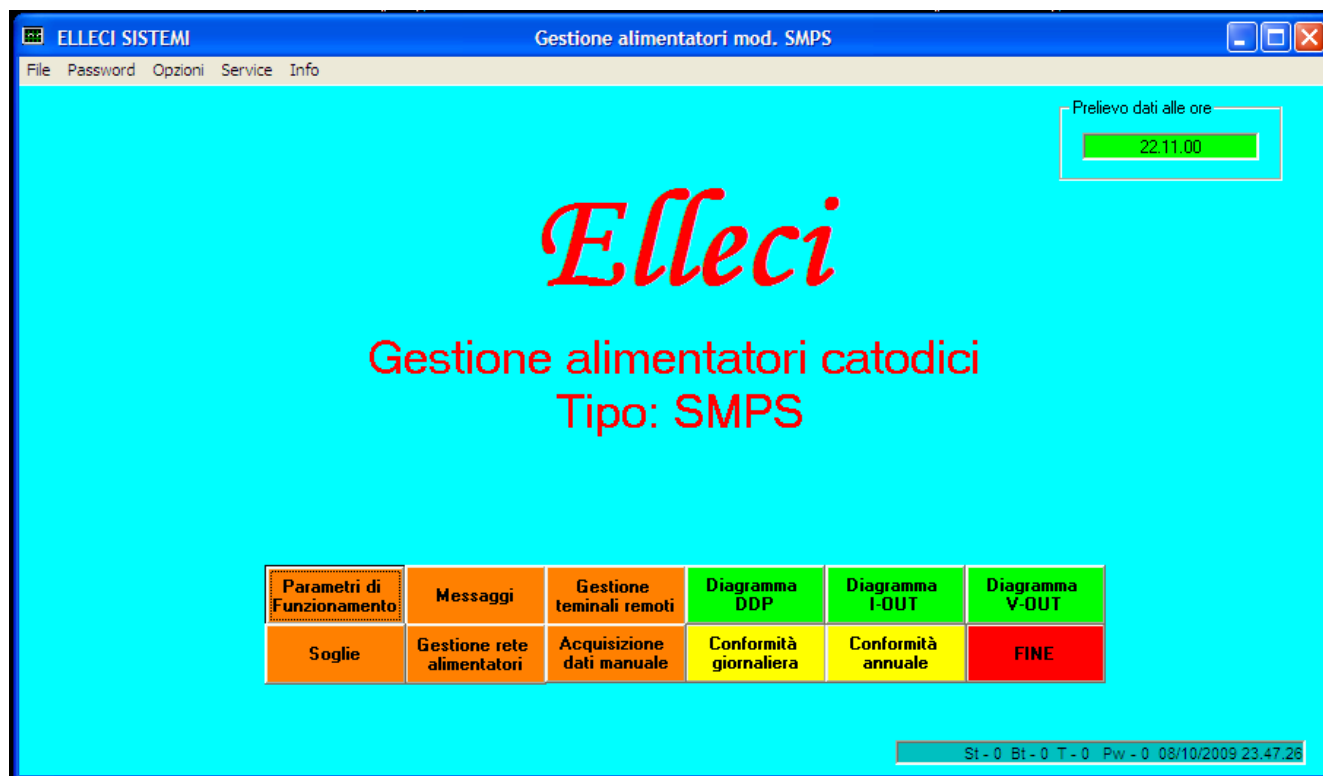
ELLECI SISTEMI

Gestione alimentatori mod. SMPS

File Password Opzioni Service Info

Prelievo dati alle ore

22.11.00

Elleci

Gestione alimentatori catodici
Tipo: SMPS

| Parametri di Funzionamento | Messaggi | Gestione teminali remoti | Diagramma DDP | Diagramma I-OUT | Diagramma V-OUT |
|---|---|---|---|---|---|
| Soglie | Gestione rete alimentatori | Acquisizione dati manuale | Conformità giornaliera | Conformità annuale | FINE |

St - 0 Bt - 0 T - 0 Pw - 0 08/10/2009 23.47.26